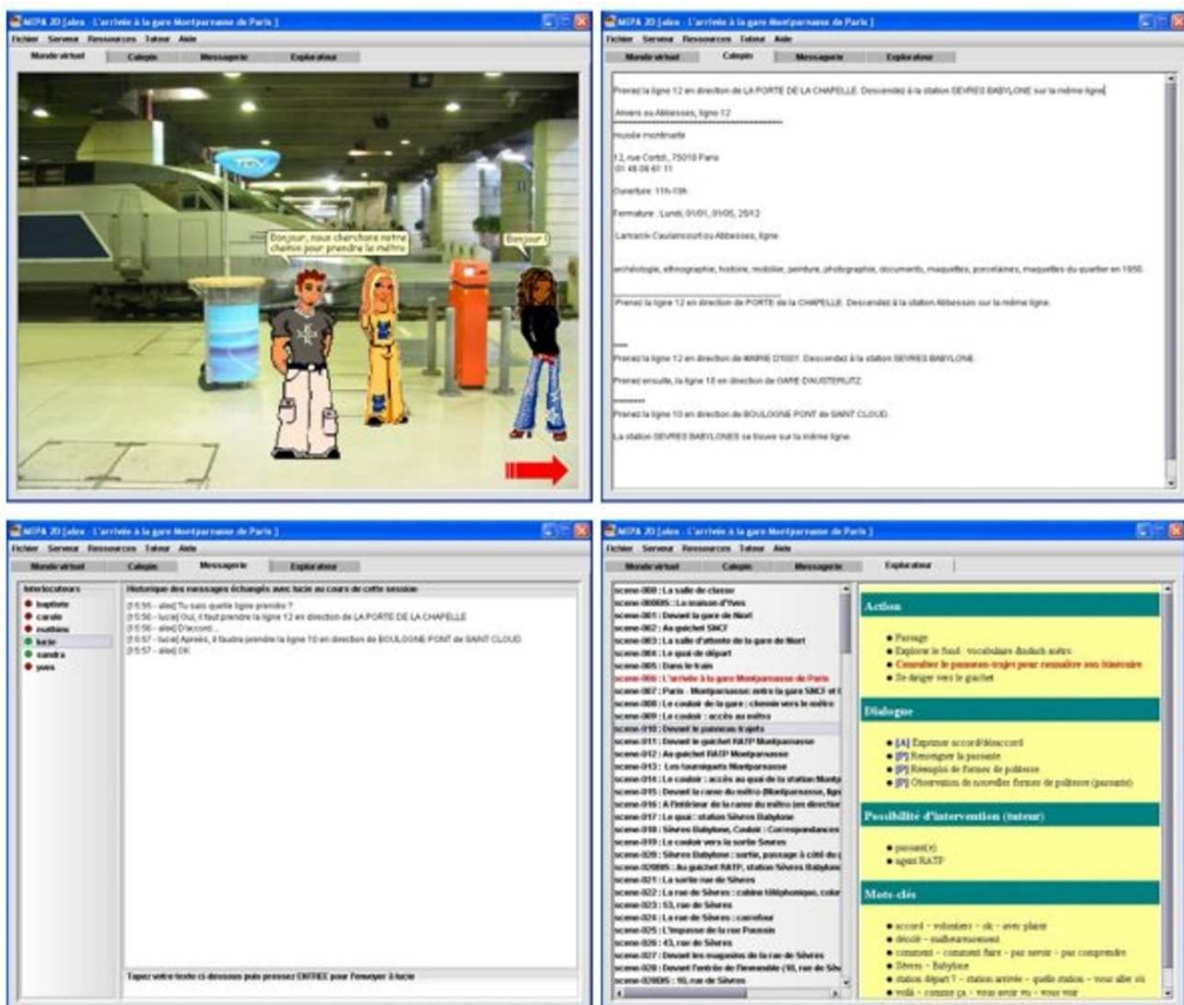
MIPA 2D [alex : L'arrivée à la gare Montparnasse de Paris ]

Fichier Serveur Ressources Tuteur Aide

Monde virtuel | Calepin | Messagerie | Explorateur

TGV

Bonjour, nous cherchons notre chemin pour prendre le métro

Bonjour !

MIPA 2D [alex : L'arrivée à la gare Montparnasse de Paris ]

Fichier Serveur Ressources Tuteur Aide

Monde virtuel | Calepin | Messagerie | Explorateur

Prenez la ligne 12 en direction de LA PORTE DE LA CHAPELLE. Descendez à la station SEVRES BABYLONE sur la même ligne

Anvers ou Abbesses, ligne 12

musée montmartre

12, rue Cortot, 75018 Paris
01 49 25 61 11

Ouverture: 11h-18h

Fermeture : Lundi, 01/01, 01/05, 25/12

Lamarck-Caulaincourt ou Abbesses, ligne

archéologie, ethnographie, histoire, mobilier, peinture, photographie, documents, maquettes, porcelaines, maquettes du quartier en 1950.

Prenez la ligne 12 en direction de PORTE de la CHAPELLE. Descendez à la station Abbesses sur la même ligne.

Prenez la ligne 12 en direction de MAIRIE D'ISSY. Descendez à la station SEVRES BABYLONE.

Prenez ensuite, la ligne 10 en direction de GARE D'AUSTERLITZ

Prenez la ligne 10 en direction de BOULOGNE PONT de SAINT CLOUD.

La station SEVRES BABYLONES se trouve sur la même ligne

MIPA 2D [alex : L'arrivée à la gare Montparnasse de Paris ]

Fichier Serveur Ressources Tuteur Aide

Monde virtuel | Calepin | Messagerie | Explorateur

Interlocuteurs
baptiste
carole
mathieu
lucie
sandra
yves

Historique des messages échangés avec lucie au cours de cette session

[15:55 - alex] Tu sais quelle ligne prendre ?
[15:56 - lucie] Oui, il faut prendre la ligne 12 en direction de LA PORTE DE LA CHAPELLE
[15:56 - alex] D'accord...
[15:57 - lucie] Après, il faudra prendre la ligne 10 en direction de BOULOGNE PONT de SAINT CLOUD
[15:57 - alex] OK

Tapez votre texte ci-dessous puis pressez ENTREE pour l'envoyer à lucie

MIPA 2D [alex : L'arrivée à la gare Montparnasse de Paris ]

Fichier Serveur Ressources Tuteur Aide

Monde virtuel | Calepin | Messagerie | Explorateur

scene-000 : La salle de classe
scene-000BIS : La maison d'Yves
scene-001 : Devant la gare de Niort
scene-002 : Au guichet SNCF
scene-003 : La salle d'attente de la gare de Niort
scene-004 : Le quai de départ
scene-005 : Dans le train
scene-006 : L'arrivée à la gare Montparnasse de Paris
scene-007 : Paris - Montparnasse: entre la gare SNCF et l
scene-008 : Le couloir de la gare : chemin vers le métro
scene-009 : Le couloir : accès au métro
scene-010 : Devant le panneau trajets
scene-011 : Devant le guichet RATP Montparnasse
scene-012 : Au guichet RATP Montparnasse
scene-013 : Les tourniquets Montparnasse
scene-014 : Le couloir : accès au quai de la station Montp
scene-015 : Devant la carte du métro (Montparnasse, lign
scene-016 : A l'intérieur de la rame du métro (en direction
scene-017 : Le quai : station Sèvres Babylone
scene-018 : Sèvres Babylone, Couloir : Correspondances
scene-019 : Le couloir vers la sortie Sèvres
scene-020 : Sèvres Babylone : sortie, passage à côté du
scene-020BIS : Au guichet RATP, station Sèvres Babylone
scene-021 : La sortie rue de Sèvres
scene-022 : La rue de Sèvres : cabine téléphonique, colon
scene-023 : 53, rue de Sèvres
scene-024 : La rue de Sèvres : carrefour
scene-025 : L'impasse de la rue Poussin
scene-026 : 43, rue de Sèvres
scene-027 : Devant les magasins de la rue de Sèvres
scene-028 : Devant l'entrée de l'immeuble (10, rue de Sèv
scene-028BIS : 10, rue de Sèvres

Action
Passage
Explorer le fond : vocabulaire doublé notes
Consulter le panneau-trajet pour connaître son itinéraire
Se diriger vers le guichet

Dialogue
[A] Exprimer accord/désaccord
[P] Remercier la passante
[P] Remplir de formes de politesse
[P] Observation de nouvelles formes de politesse (passante)

Possibilité d'intervention (tuteur)
passant(e)
agent RATP

Mots-clés
accord - volontiers - ok - avec plaisir
désolé - malheureusement
comment - comment faire - pour savoir - pour comprendre
Sèvres - Babylone
station départ ? - station arrivée - quelle station - vous aller où
voilà - comme ça - vous avez vu - vous voir